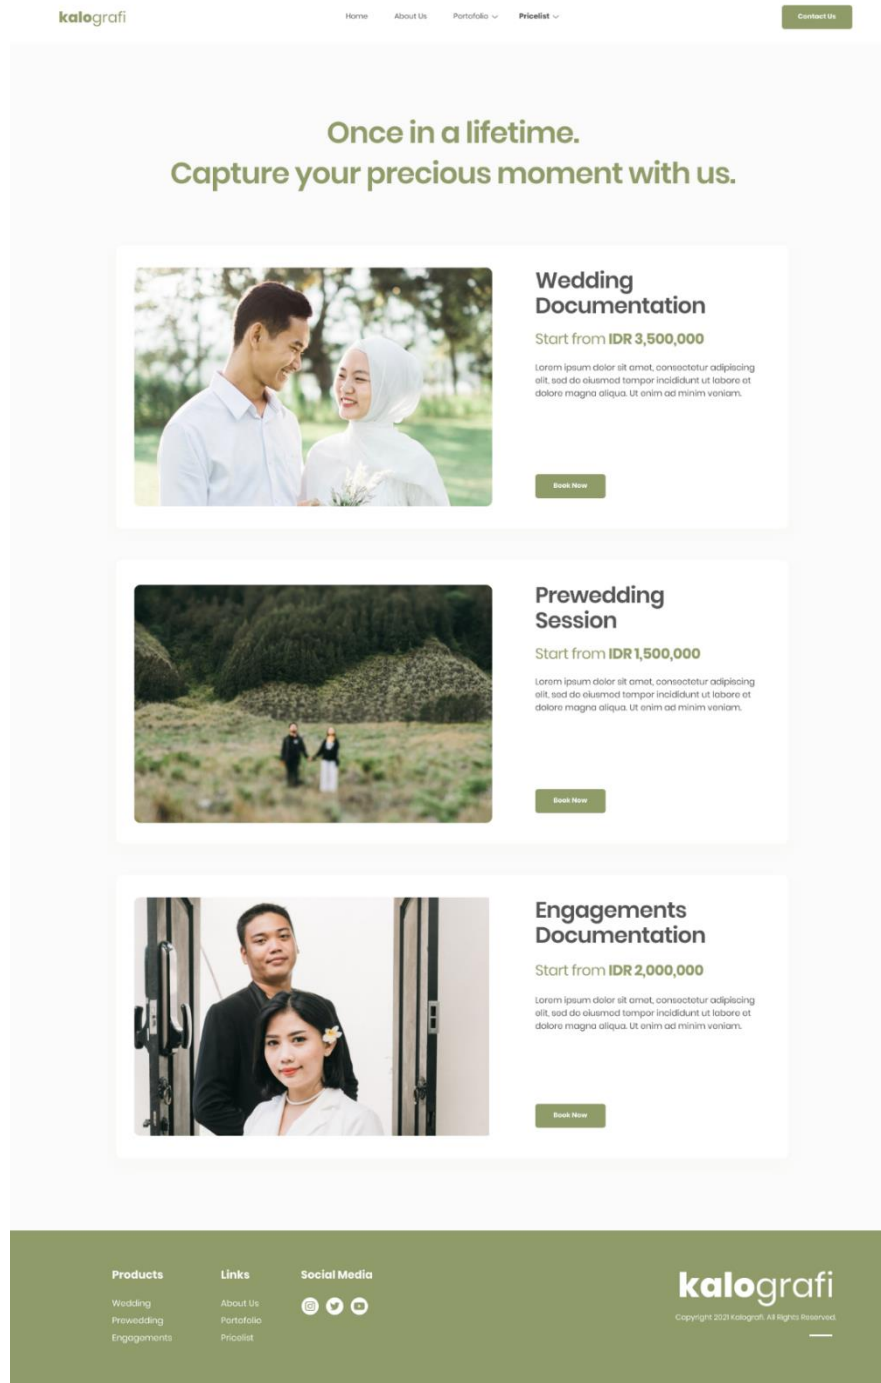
kalografi

Home About Us Portofolio Pricelist

Contact Us

Once in a lifetime.
Capture your precious moment with us.

Wedding Documentation

Start from IDR 3,500,000

Lorem ipsum dolor sit amet, consectetur adipiscing elit, sed do eiusmod tempor incididunt ut labore et dolore magna aliqua. Ut enim ad minim veniam.

Book Now

Prewedding Session

Start from IDR 1,500,000

Lorem ipsum dolor sit amet, consectetur adipiscing elit, sed do eiusmod tempor incididunt ut labore et dolore magna aliqua. Ut enim ad minim veniam.

Book Now

Engagements Documentation

Start from IDR 2,000,000

Lorem ipsum dolor sit amet, consectetur adipiscing elit, sed do eiusmod tempor incididunt ut labore et dolore magna aliqua. Ut enim ad minim veniam.

Book Now

Products
Wedding
Prewedding
Engagements

Links
About Us
Portofolio
Pricelist

Social Media

kalografi

Copyright 2021 Kalografi. All Rights Reserved.